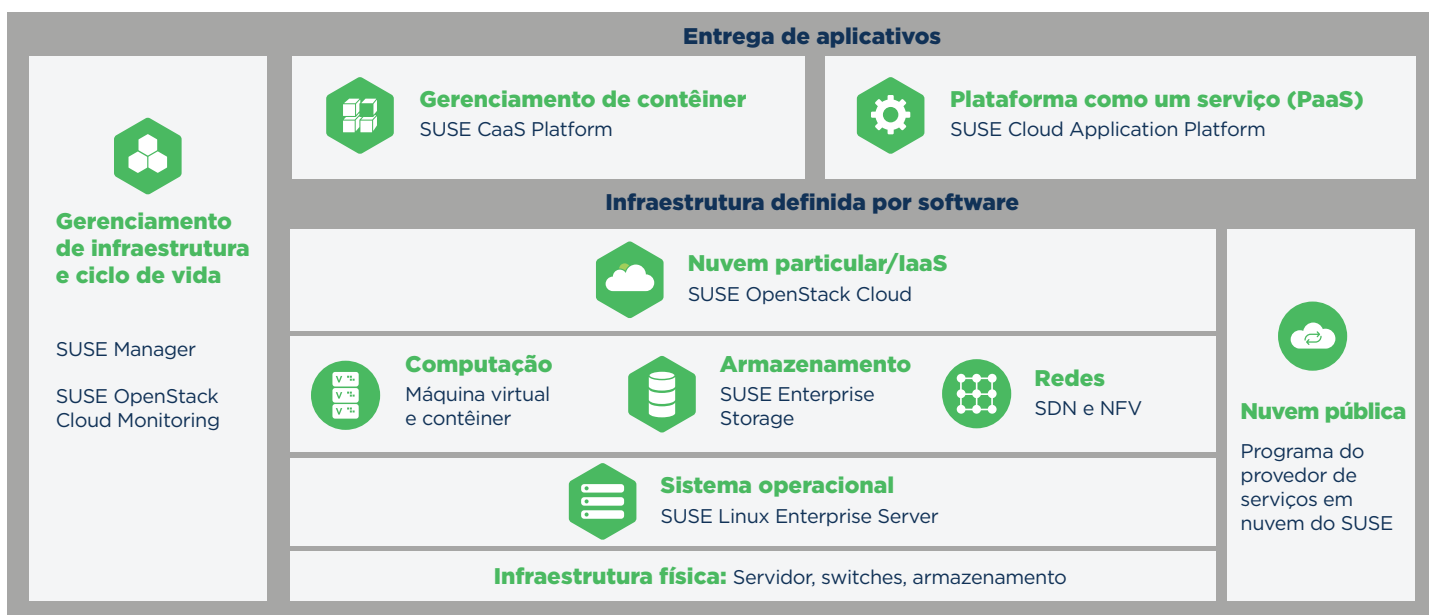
Entrega de aplicativos

Gerenciamento de infraestrutura e ciclo de vida

SUSE Manager

SUSE OpenStack Cloud Monitoring

Gerenciamento de contêiner
SUSE CaaS Platform

Plataforma como um serviço (PaaS)
SUSE Cloud Application Platform

Infraestrutura definida por software

Nuvem particular/IaaS
SUSE OpenStack Cloud

Computação
Máquina virtual e contêiner

Armazenamento
SUSE Enterprise Storage

Redes
SDN e NFV

Sistema operacional
SUSE Linux Enterprise Server

Infraestrutura física: Servidor, switches, armazenamento

Nuvem pública

Programa do provedor de serviços em nuvem do SUSE